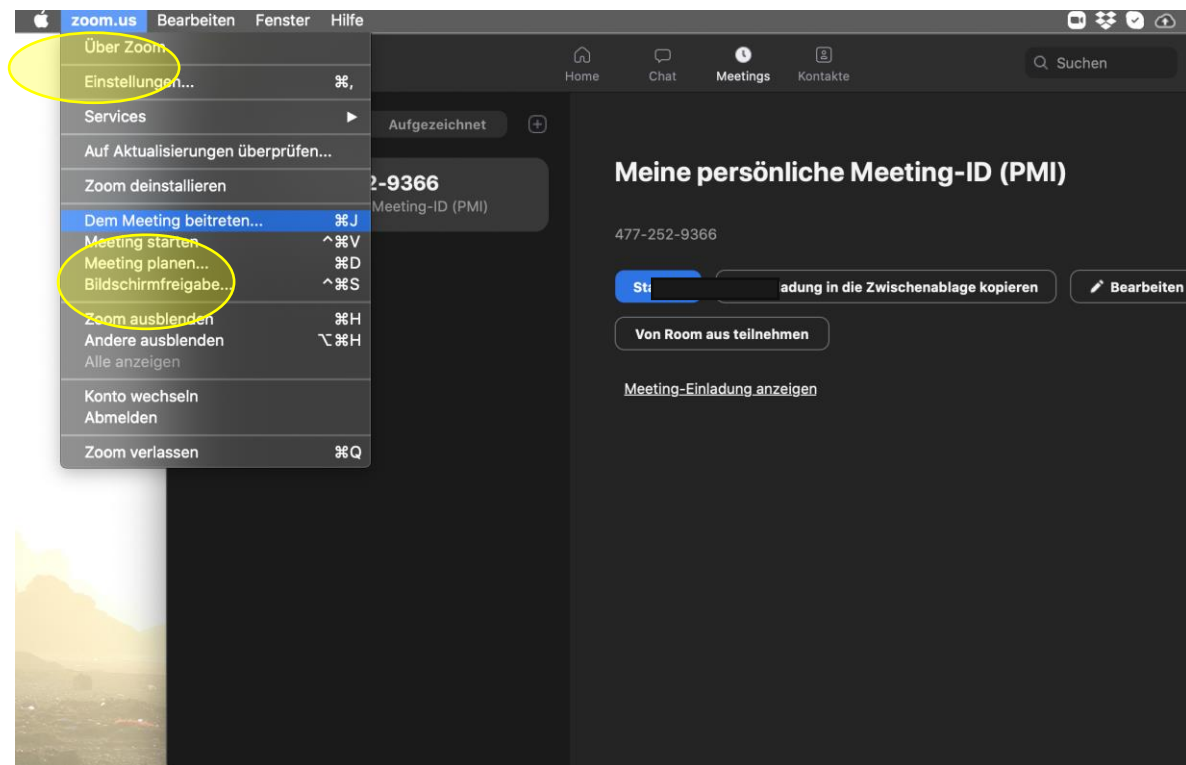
zoom.us Bearbeiten Fenster Hilfe

Über Zoom
Einstellungen... ⌘,
Services ▶
Auf Aktualisierungen überprüfen...
Zoom deinstallieren
Dem Meeting beitreten... ⌘J
Meeting starten ^⌘V
Meeting planen... ⌘D
Bildschirmfreigabe... ^⌘S
Zoom ausblenden ⌘H
Andere ausblenden ⌥⌘H
Alle anzeigen
Konto wechseln
Abmelden
Zoom verlassen ⌘Q

Home Chat Meetings Kontakte

Suchen

Aufgezeichnet

2-9366
Meeting-ID (PMI)

Meine persönliche Meeting-ID (PMI)

477-252-9366

Sta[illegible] adung in die Zwischenablage kopieren

Bearbeiten

Von Room aus teilnehmen

Meeting-Einladung anzeigen